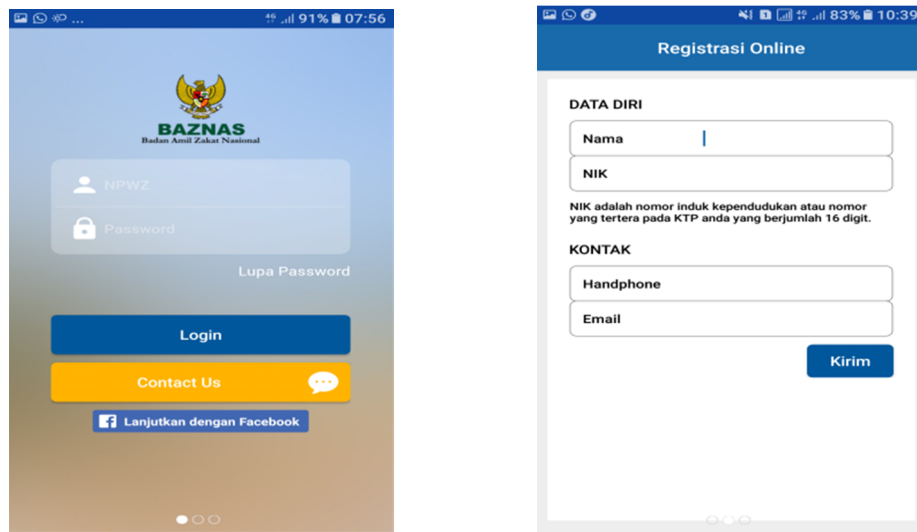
4G .ıl 91% 07:56

BAZNAS
Badan Amil Zakat Nasional

NPWZ

Password

Lupa Password

Login

Contact Us

Lanjutkan dengan Facebook

4G .ıl 83% 10:39

Registrasi Online

DATA DIRI

Nama

NIK

NIK adalah nomor induk kependudukan atau nomor yang tertera pada KTP anda yang berjumlah 16 digit.

KONTAK

Handphone

Email

Kirim